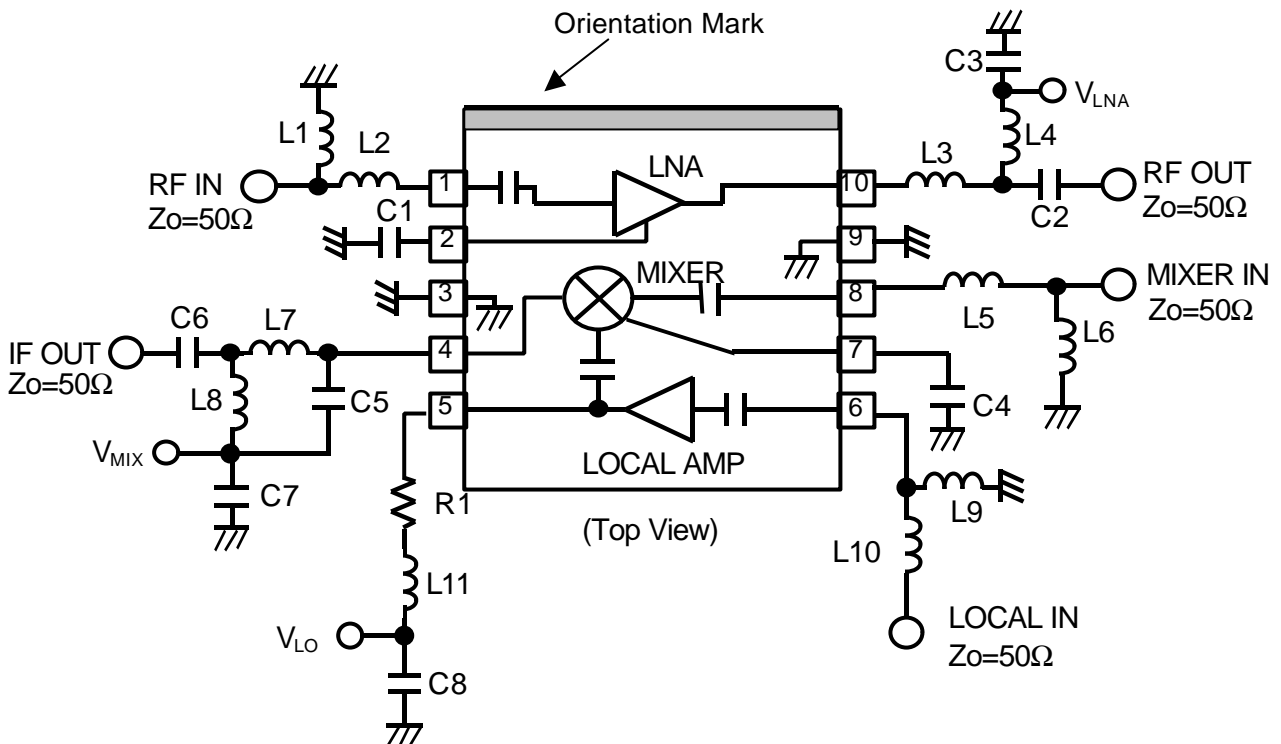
Orientation Mark

C3
$V_{LNA}$
L1
L2
L4
L3
RF IN
Zo=50Ω
1
LNA
10
RF OUT
Zo=50Ω
C2
C1
2
9
MIXER
3
8
MIXER IN
Zo=50Ω
L5
C6
L7
IF OUT
Zo=50Ω
4
7
L6
L8
C5
5
6
C4
$V_{MIX}$
LOCAL AMP
C7
R1
L9
(Top View)
L10
L11
$V_{LO}$
LOCAL IN
Zo=50Ω
C8